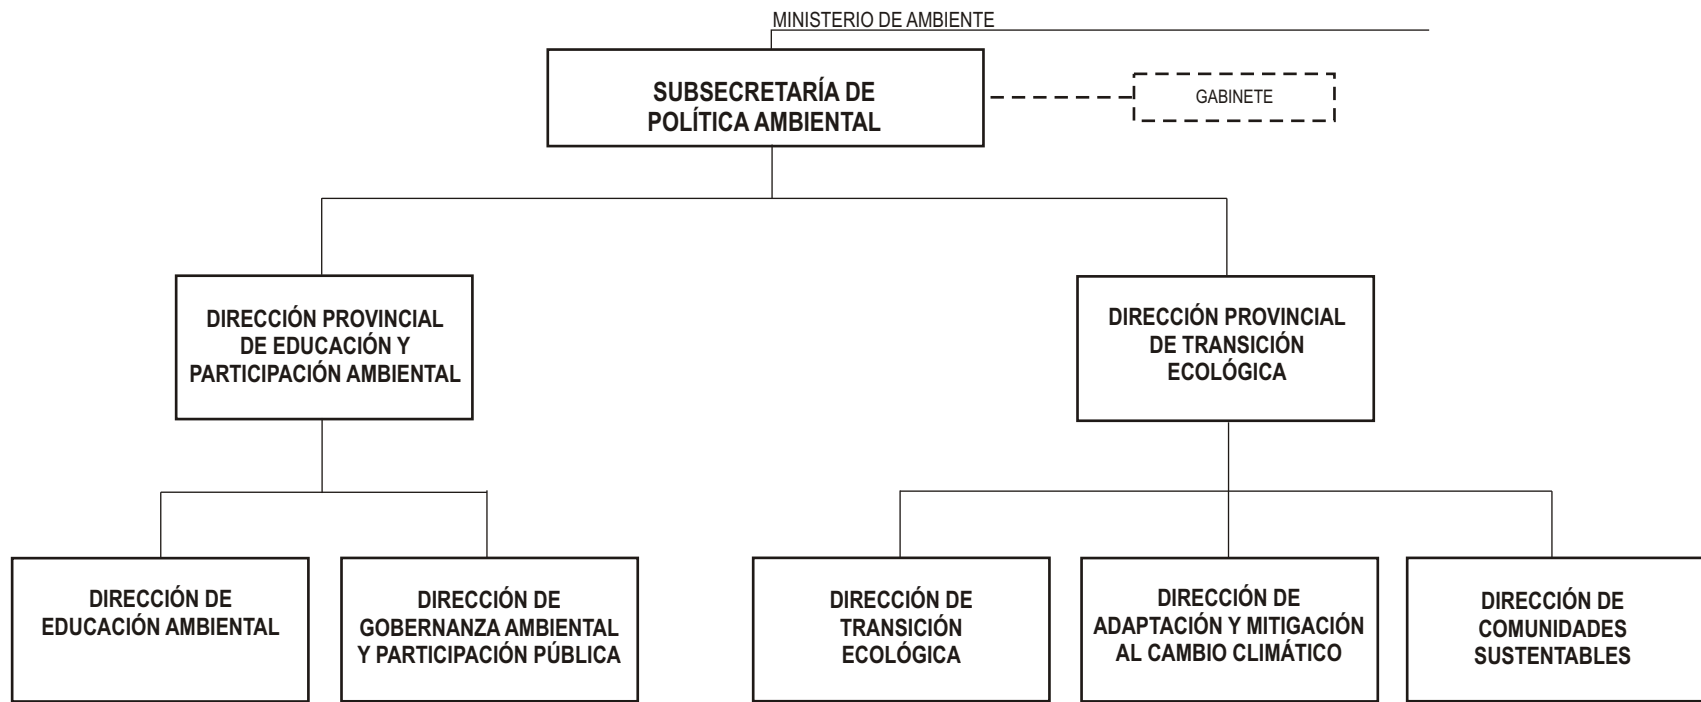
MINISTERIO DE AMBIENTE

SUBSECRETARÍA DE POLÍTICA AMBIENTAL

GABINETE

DIRECCIÓN PROVINCIAL DE EDUCACIÓN Y PARTICIPACIÓN AMBIENTAL

DIRECCIÓN PROVINCIAL DE TRANSICIÓN ECOLÓGICA

DIRECCIÓN DE EDUCACIÓN AMBIENTAL

DIRECCIÓN DE GOBERNANZA AMBIENTAL Y PARTICIPACIÓN PÚBLICA

DIRECCIÓN DE TRANSICIÓN ECOLÓGICA

DIRECCIÓN DE ADAPTACIÓN Y MITIGACIÓN AL CAMBIO CLIMÁTICO

DIRECCIÓN DE COMUNIDADES SUSTENTABLES